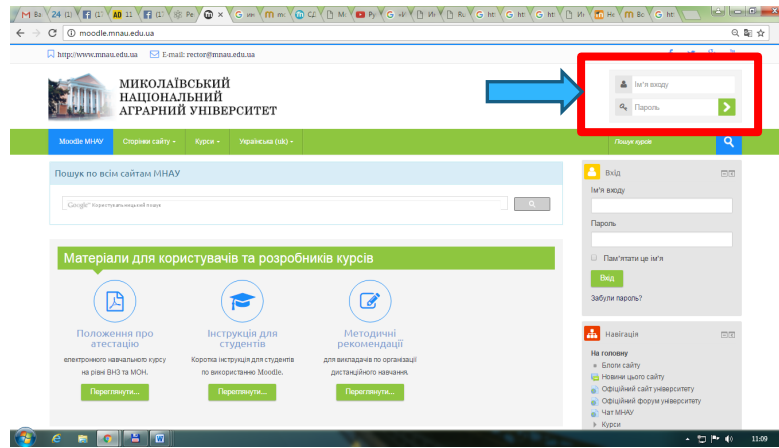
M Ва | 24 (1 | f (1 | AD 11 | f (1 | Ре | × | G ин | m m | СД | М | Ру | «н | И | Ru | G ht | G ht | G ht | И | Не | m Вс | G ht

moodle.mnau.edu.ua

http://www.mnau.edu.ua E-mail: rector@mnau.edu.ua

МИКОЛАЇВСЬКИЙ НАЦІОНАЛЬНИЙ АГРАРНИЙ УНІВЕРСИТЕТ

Ім'я входу
Пароль

Moodle МНАУ | Сторінки сайту ▾ | Курси ▾ | Українська (uk) ▾ | Пошук курсів

Пошук по всім сайтам МНАУ

Google Користувацький пошук

Матеріали для користувачів та розробників курсів

Положення про атестацію
електронного навчального курсу на рівні ВНЗ та МОН.
Переглянути...

Інструкція для студентів
Коротка інструкція для студентів по використанню Moodle.
Переглянути...

Методичні рекомендації
для викладачів по організації дистанційного навчання.
Переглянути...

Вхід
Ім'я входу
Пароль
Пам'ятати це ім'я
Вхід
Забули пароль?

Навігація
На головну
Блоги сайту
Новини цього сайту
Офіційний сайт університету
Офіційний форум університету
Чат МНАУ
Курси

11:09